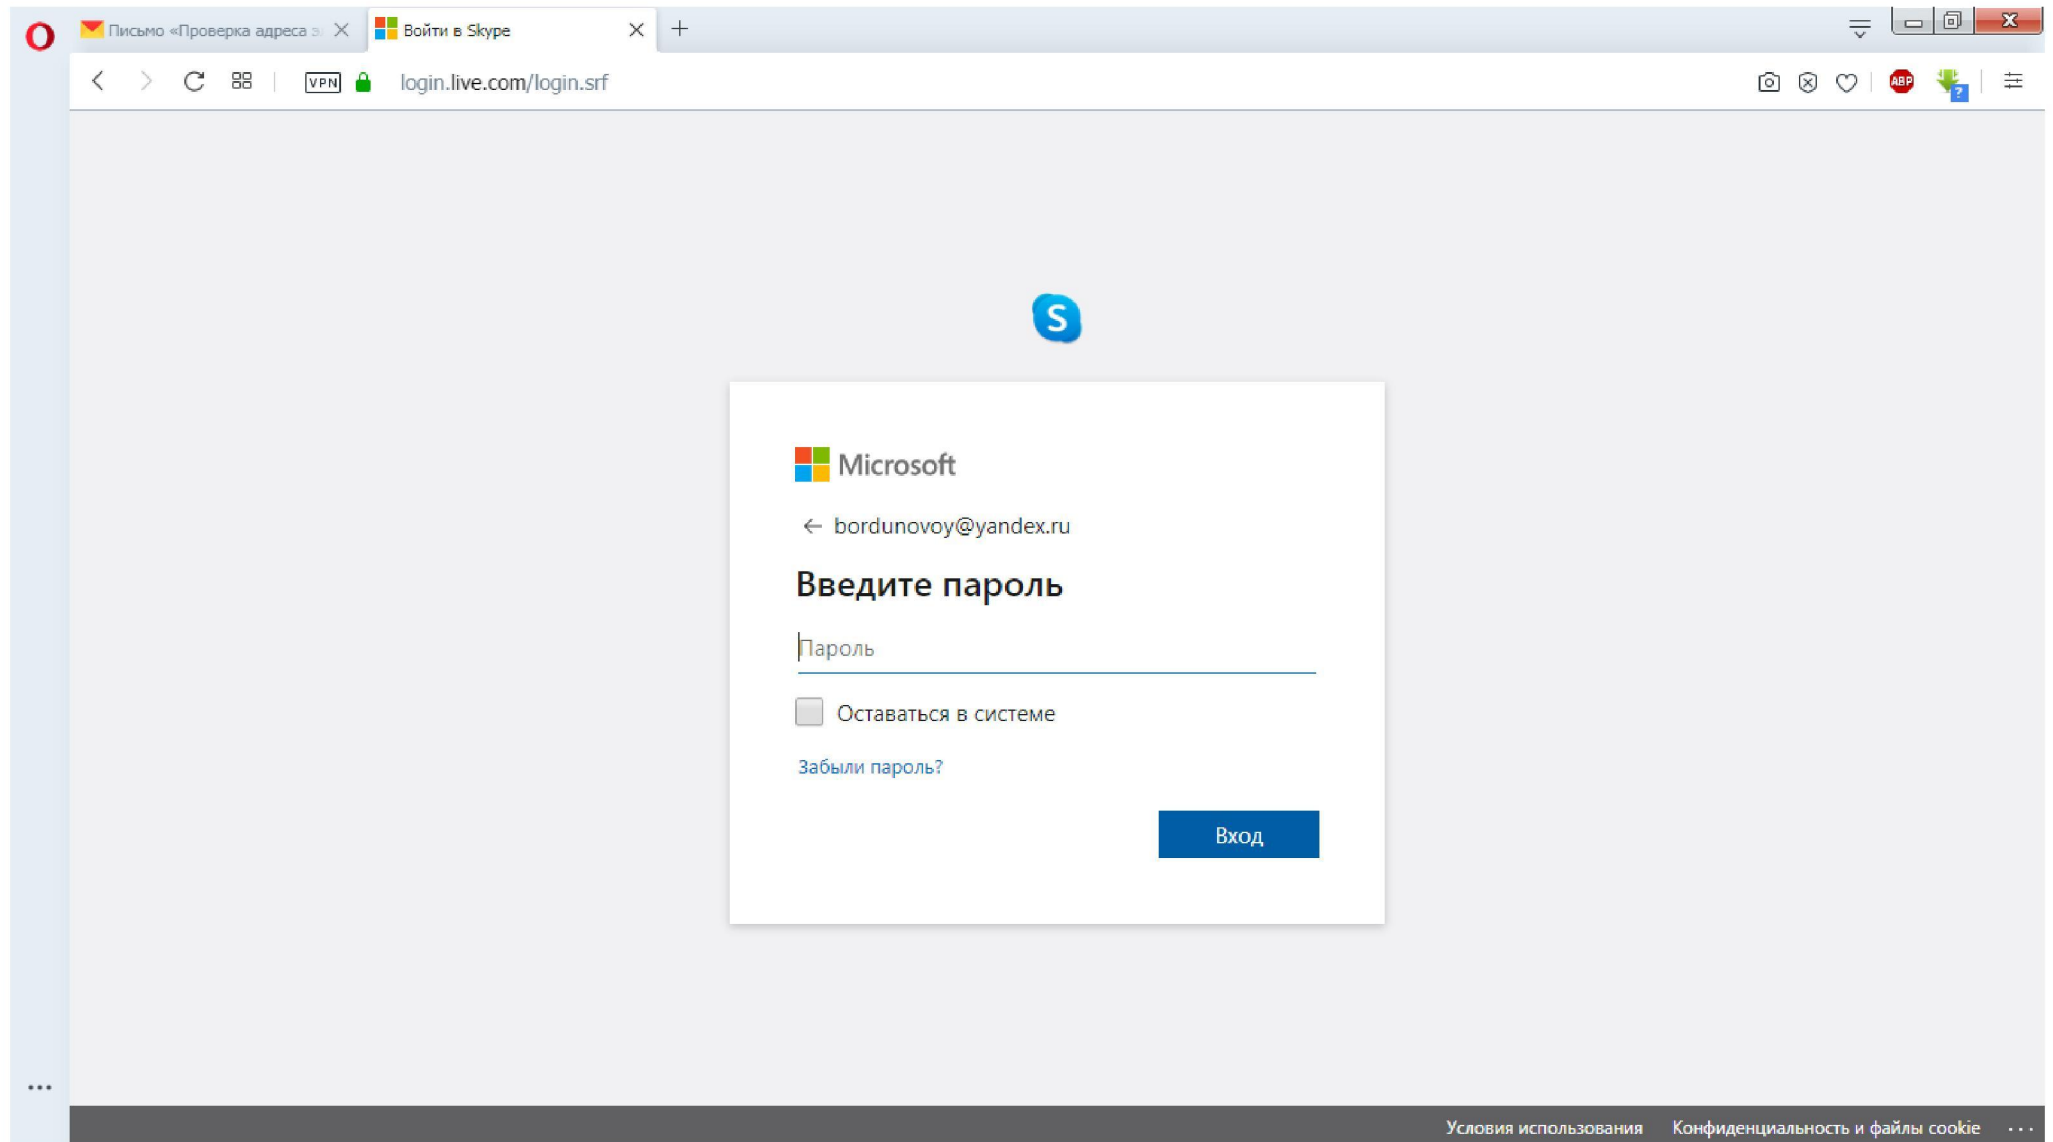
Письмо «Проверка адреса э
Войти в Skype
VPN login.live.com/login.srf

Microsoft
← bordunovoy@yandex.ru
Введите пароль
Пароль
Оставаться в системе
Забыли пароль?
Вход

Условия использования Конфиденциальность и файлы cookie ...